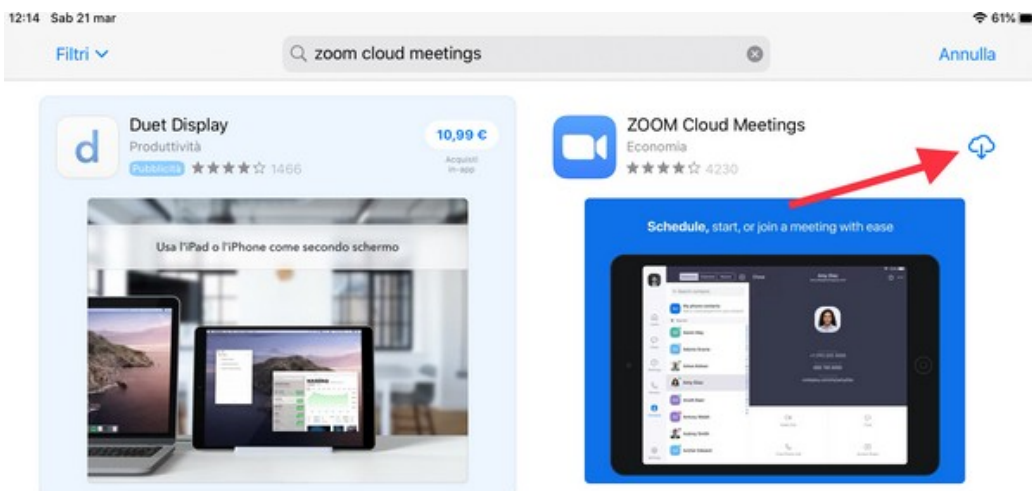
12:14 Sab 21 mar

61%

Filtri

zoom cloud meetings

Annulla

Duet Display

Produttività

Pubblicità ★★★★☆ 1466

10,99 €

Acquisti in-app

Usa l'iPad o l'iPhone come secondo schermo

ZOOM Cloud Meetings

Economia

★★★★☆ 4230

Schedule, start, or join a meeting with ease